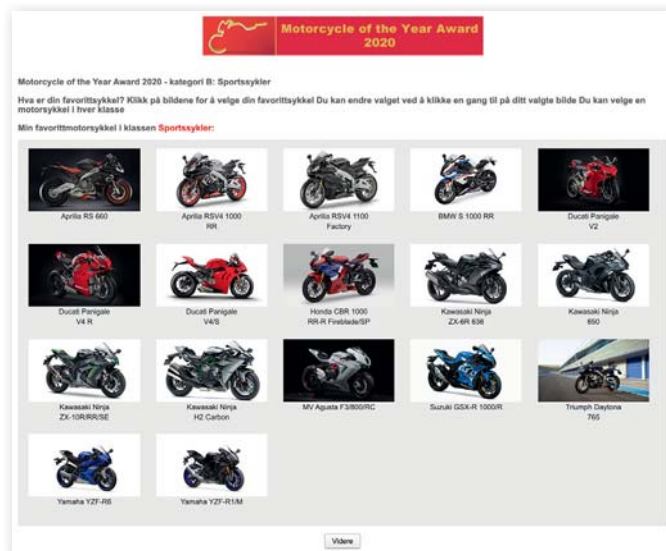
Motorcycle of the Year Award 2020

Motorcycle of the Year Award 2020 - kategori B: Sportssykler

Hva er din favorittsykkel? Klikk på bildene for å velge din favorittsykkel Du kan endre valget ved å klikke en gang til på ditt valgte bilde Du kan velge en motorsykkel i hver klasse

Min favorittmotorsykkel i klassen Sportssykler:

Aprilia RS 660

Aprilia RSV4 1000 RR

Aprilia RSV4 1100 Factory

BMW S 1000 RR

Ducati Panigale V2

Ducati Panigale V4 R

Ducati Panigale V4/S

Honda CBR 1000 RR-R Fireblade/SP

Kawasaki Ninja ZX-6R 636

Kawasaki Ninja 650

Kawasaki Ninja ZX-10R/RR/SE

Kawasaki Ninja H2 Carbon

MV Agusta F3/800/RC

Suzuki GSX-R 1000/R

Triumph Daytona 765

Yamaha YZF-R6

Yamaha YZF-R1/M

Videre